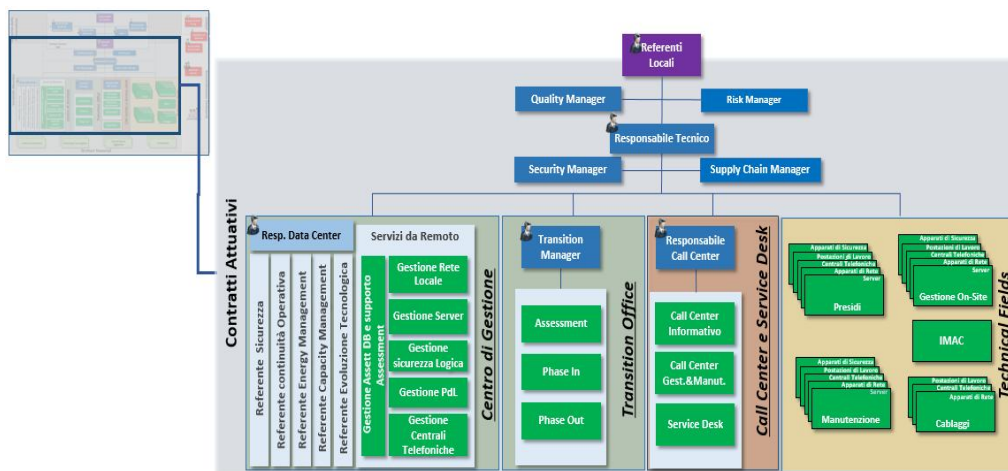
Referenti Locali

Quality Manager

Risk Manager

Responsabile Tecnico

Security Manager

Supply Chain Manager

Contratti Attuativi

Resp. Data Center

Servizi da Remoto

Referente Sicurezza

Referente continuità Operativa

Referente Energy Management

Referente Capacity Management

Referente Evoluzione Tecnologica

Gestione Assett DB e supporto Assessment

Gestione Rete Locale

Gestione Server

Gestione sicurezza Logica

Gestione PdL

Gestione Centrali Telefoniche

Centro di Gestione

Transition Manager

Assessment

Phase In

Phase Out

Transition Office

Responsabile Call Center

Call Center Informativo

Call Center Gest.&Manut.

Service Desk

Call Center e Service Desk

Apparati di Sicurezza
Postazioni di Lavoro
Centrali Telefoniche
Apparati di Rete
Server

Presidi

Apparati di Sicurezza
Postazioni di Lavoro
Centrali Telefoniche
Apparati di Rete
Server

Gestione On-Site

IMAC

Apparati di Sicurezza
Postazioni di Lavoro
Centrali Telefoniche
Apparati di Rete
Server

Manutenzione

Postazioni di Lavoro
Centrali Telefoniche
Apparati di Rete

Cablaggi

Technical Fields